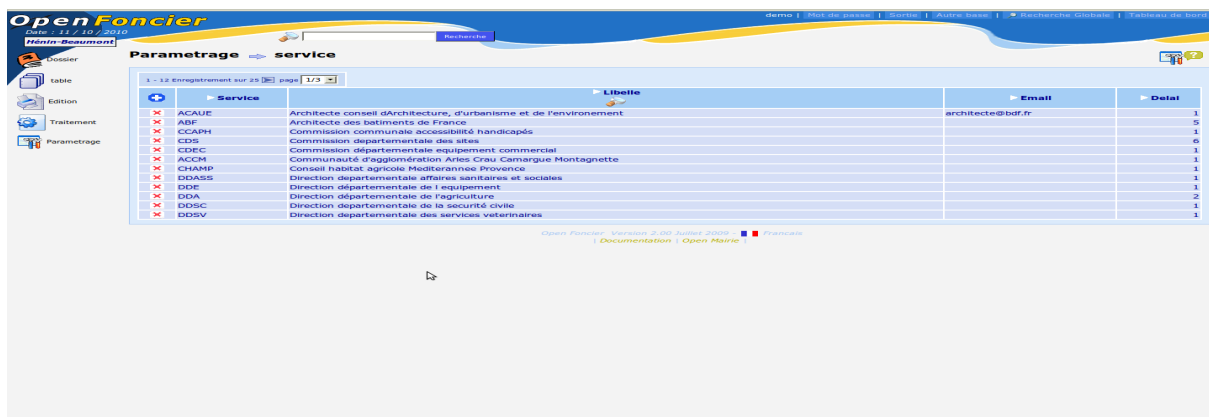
OpenFoncier
Date : 11 / 10 / 2010
Hénin-Beaumont

demo | Mot de passe | Sortie | Autre base | Recherche Globale | Tableau de bord

Recherche

Dossier
table
Edition
Traitement
Parametrage

Parametrage service

1 - 12 Enregistrement sur 25 page 1/3

| | Service | Libelle | Email | Delai |
|---|---|---|---|---|
| × | ACAUE | Architecte conseil dArchitecture, d'urbanisme et de l'environement | architecte@bdf.fr | 1 |
| × | ABF | Architecte des batiments de France | | 5 |
| × | CCAPH | Commission communale accessibilité handicapés | | 1 |
| × | CDS | Commission departementale des sites | | 6 |
| × | CDEC | Commission départementale equipement commercial | | 1 |
| × | ACCM | Communauté d'agglomération Arles Crau Camargue Montagnette | | 1 |
| × | CHAMP | Conseil habitat agricole Mediterannee Provence | | 1 |
| × | DDASS | Direction departementale affaires sanitaires et sociales | | 1 |
| × | DDE | Direction départementale de l equipement | | 1 |
| × | DDA | Direction départementale de l'agriculture | | 2 |
| × | DDSC | Direction departementale de la securité civile | | 1 |
| × | DDSV | Direction departementale des services veterinaires | | 1 |

Open Foncier Version 2.00 Juillet 2009 - Francais
| Documentation | Open Mairie |